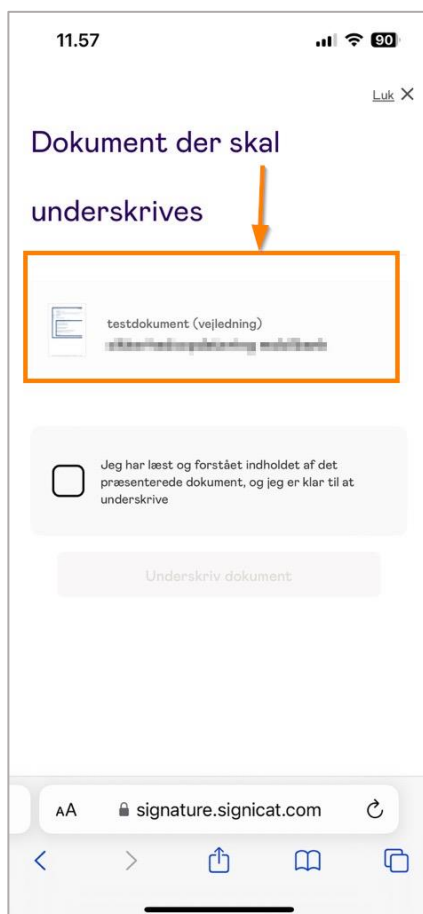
11.57

90

Luk ✕

Dokument der skal underskrives

testdokument (vejledning)
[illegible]

Jeg har læst og forstået indholdet af det præsenterede dokument, og jeg er klar til at underskrive

Underskriv dokument

AA signature.signicat.com